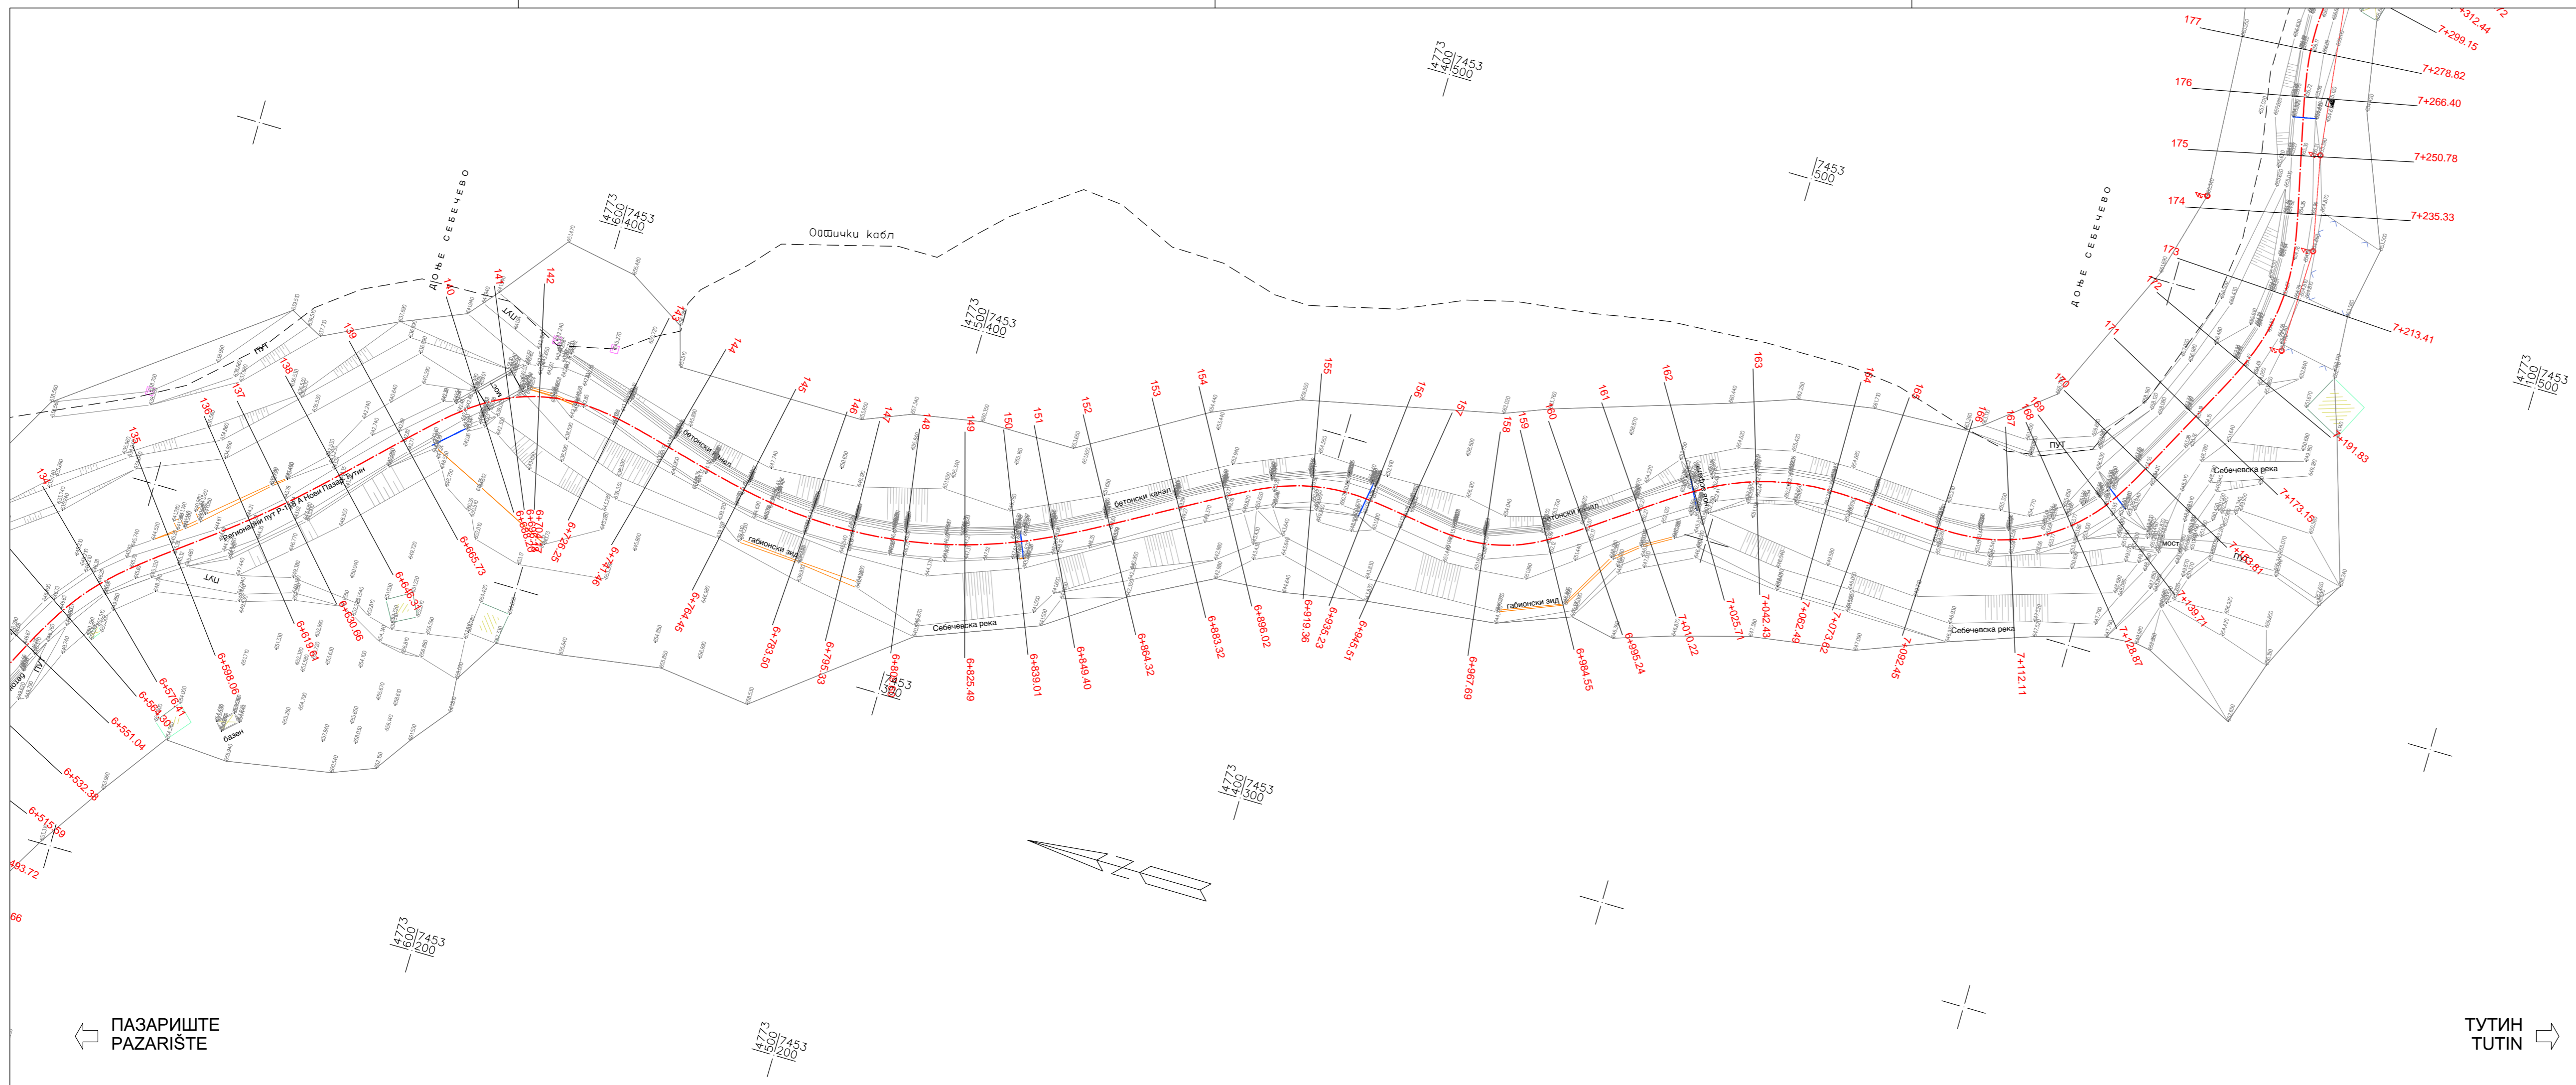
ДОЊЕ СЕБЕЧЕВО

Оптички кабл

ДОЊЕ СЕБЕЧЕВО

4773
600
7453
400

4773
400
7453
500

7453
500

4773
500
7453
400

4773
100
7453
500

пут

пут

Регионални пут Р-115 А Нови Пазар-Тутин

бетонски канал

бетонски канал

бетонски канал

габионски зид

габионски зид

Себечевска река

Себечевска река

Себечевска река

мост

пут

базен

134
135
136
137
138
139
140
141
142
143
144
145
146
147
148
149
150
151
152
153
154
155
156
157
158
159
160
161
162
163
164
165
166
167
168
169
170
171
172
173
174
175
176
177

6+483.72
6+515.69
6+532.36
6+551.04
6+564.30
6+576.41
6+598.06
6+619.64
6+630.66
6+648.31
6+665.73
6+698.29
6+704.14
6+726.25
6+741.46
6+764.45
6+783.50
6+795.33
6+825.49
6+839.01
6+849.40
6+864.32
6+883.32
6+896.02
6+919.36
6+935.23
6+945.51
6+967.69
6+984.55
6+995.24
7+010.22
7+025.71
7+042.43
7+062.49
7+073.62
7+092.45
7+112.11
7+128.87
7+139.71
7+153.81
7+173.15
7+191.83
7+213.41
7+235.33
7+250.78
7+266.40
7+278.82
7+299.15
7+312.44

4773
400
7453
300

4773
600
7453
200

4773
500
7453
200

ПАЗАРИШТЕ
PAZARIŠTE

ТУТИН
TUTIN